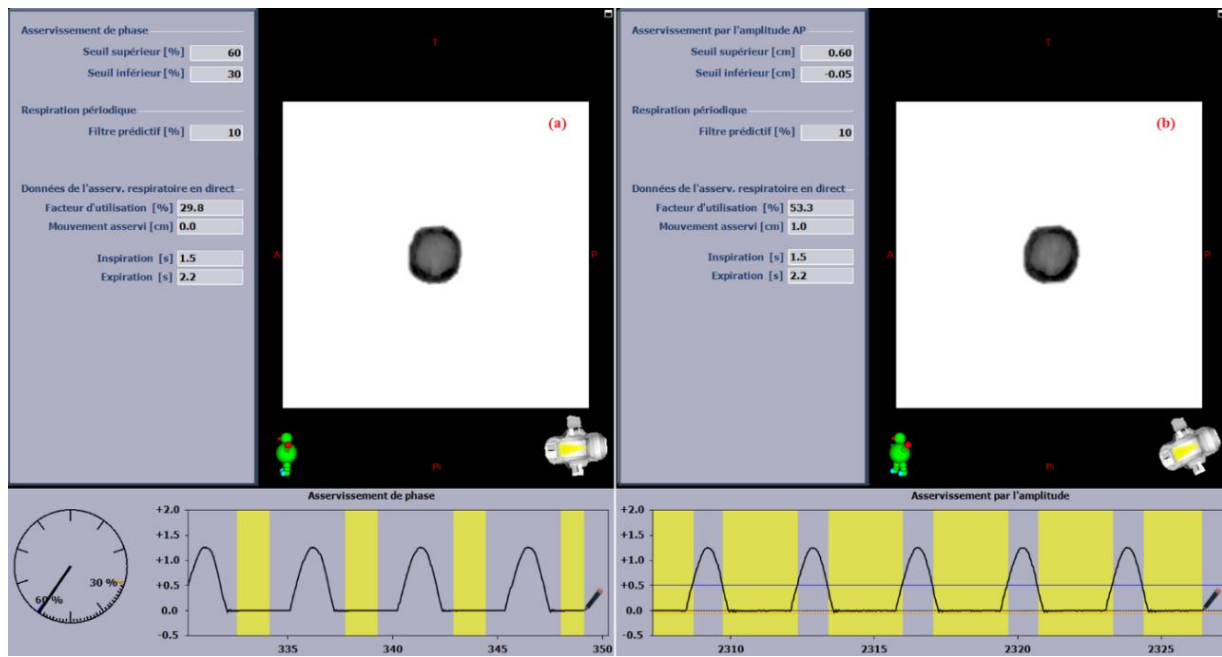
Asservissement de phase
Seuil supérieur [%] 60
Seuil inférieur [%] 30

Respiration périodique
Filtre prédictif [%] 10

Données de l'asserv. respiratoire en direct
Facteur d'utilisation [%] 29.8
Mouvement asservi [cm] 0.0

Inspiration [s] 1.5
Expiration [s] 2.2

T
(a)
A
P
Pi

Asservissement de phase
60 %
30 %
+2.0
+1.5
+1.0
+0.5
0.0
-0.5
335
340
345
350

Asservissement par l'amplitude AP
Seuil supérieur [cm] 0.60
Seuil inférieur [cm] -0.05

Respiration périodique
Filtre prédictif [%] 10

Données de l'asserv. respiratoire en direct
Facteur d'utilisation [%] 53.3
Mouvement asservi [cm] 1.0

Inspiration [s] 1.5
Expiration [s] 2.2

T
(b)
A
P
Pi

Asservissement par l'amplitude
+2.0
+1.5
+1.0
+0.5
0.0
-0.5
2310
2315
2320
2325